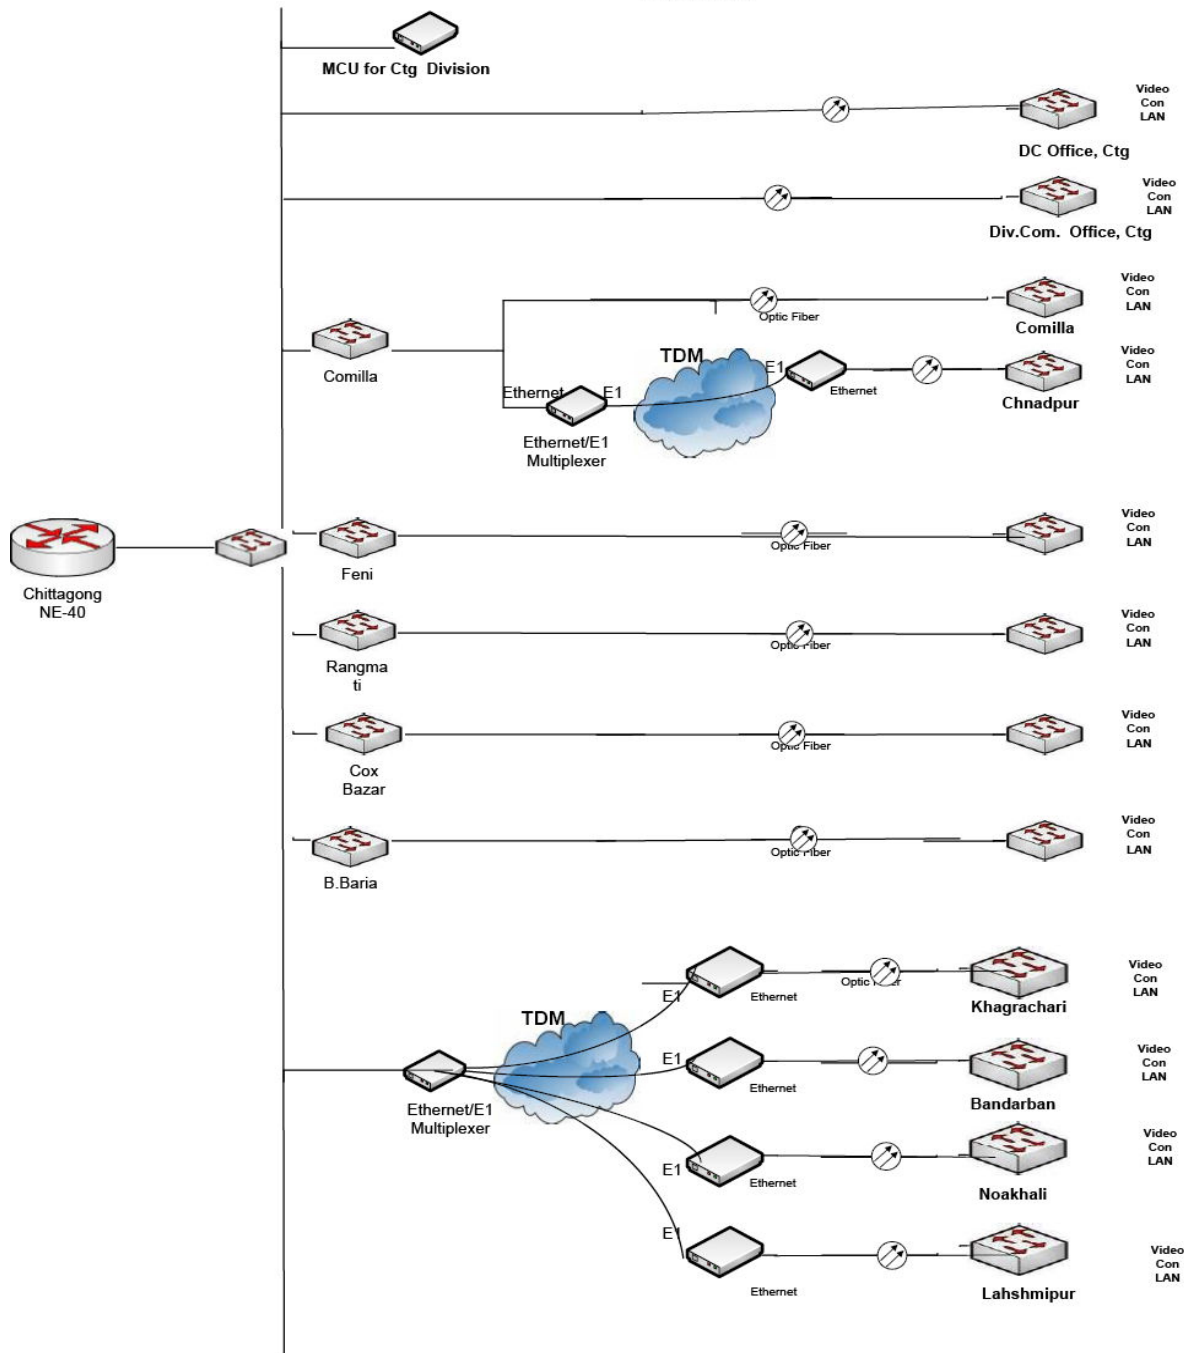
MCU for Ctg Division

Video Con LAN
DC Office, Ctg

Video Con LAN
Div.Com. Office, Ctg

Optic Fiber
Video Con LAN
Comilla

Comilla
TDM
Ethernet
E1
E1
Ethernet
Ethernet/E1 Multiplexer
Video Con LAN
Chnadpur

Chittagong NE-40

Feni
Optic Fiber
Video Con LAN

Rangmati
Optic Fiber
Video Con LAN

Cox Bazar
Optic Fiber
Video Con LAN

B.Baria
Optic Fiber
Video Con LAN

TDM
Ethernet/E1 Multiplexer
E1
Ethernet
Optic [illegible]
Video Con LAN
Khagrachari

E1
Ethernet
Video Con LAN
Bandarban

E1
Ethernet
Video Con LAN
Noakhali

E1
Ethernet
Video Con LAN
Lahshmipur